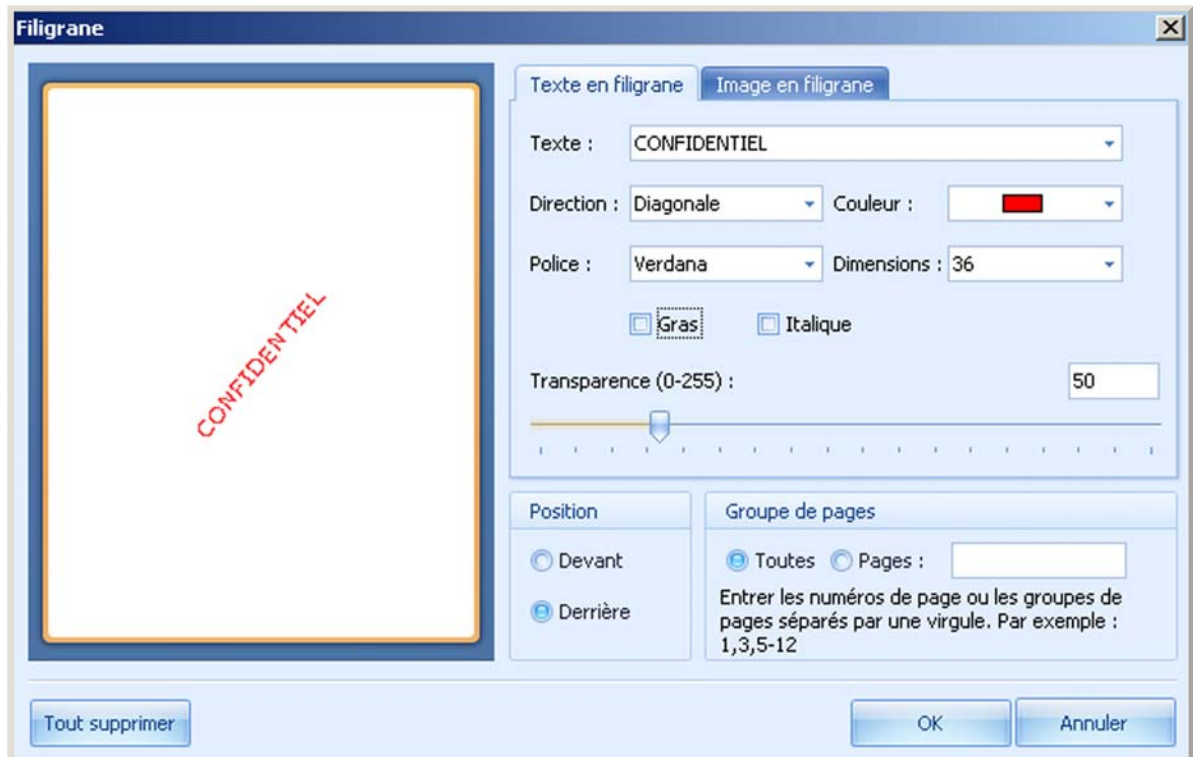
Filigrane

CONFIDENTIEL

Texte en filigrane
Image en filigrane

Texte : CONFIDENTIEL

Direction : Diagonale
Couleur :

Police : Verdana
Dimensions : 36

Gras
Italique

Transparence (0-255) : 50

Position
Devant
Derrière

Groupe de pages
Toutes
Pages :

Entrer les numéros de page ou les groupes de pages séparés par une virgule. Par exemple : 1,3,5-12

Tout supprimer
OK
Annuler